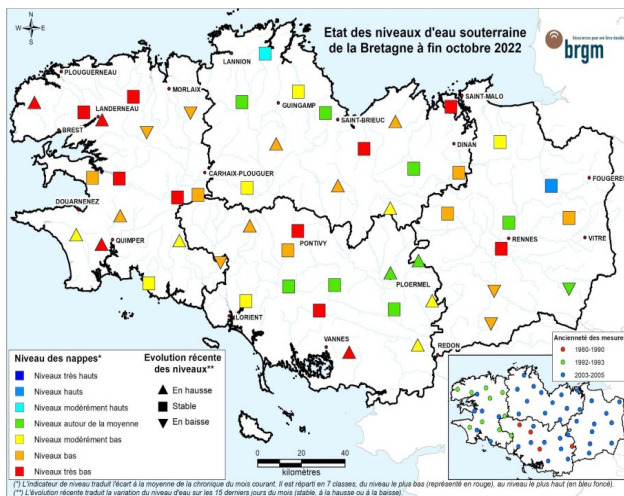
N
W E
S

Etat des niveaux d'eau souterraine de la Bretagne à fin octobre 2022

Géosciences pour une Terre durable
brgm

PLOUGUERNEAU
LANNION
MORLAIX
LANDERNEAU
GUINGAMP
SAINT-MALO
BREST
SAINT-BRIEUC
DINAN
CARHAIX-PLOUGUER
FOUGERES
DOUARNENEZ
RENNES
VITRE
QUIMPER
PONTIVY
PLOERMEL
LORIENT
VANNES
REDON

Niveau des nappes*
Niveaux très hauts
Niveaux hauts
Niveaux modérément hauts
Niveaux autour de la moyenne
Niveaux modérément bas
Niveaux bas
Niveaux très bas

Evolution récente des niveaux**
En hausse
Stable
En baisse

0 20 40
kilomètres

Ancienneté des mesures
1980-1990
1992-1993
2003-2005

(*) L'indicateur de niveau traduit l'écart à la moyenne de la chronique du mois courant. Il est réparti en 7 classes, du niveau le plus bas (représenté en rouge), au niveau le plus haut (en bleu foncé).
(**) L'évolution récente traduit la variation du niveau d'eau sur les 15 derniers jours du mois (stable, à la hausse ou à la baisse).